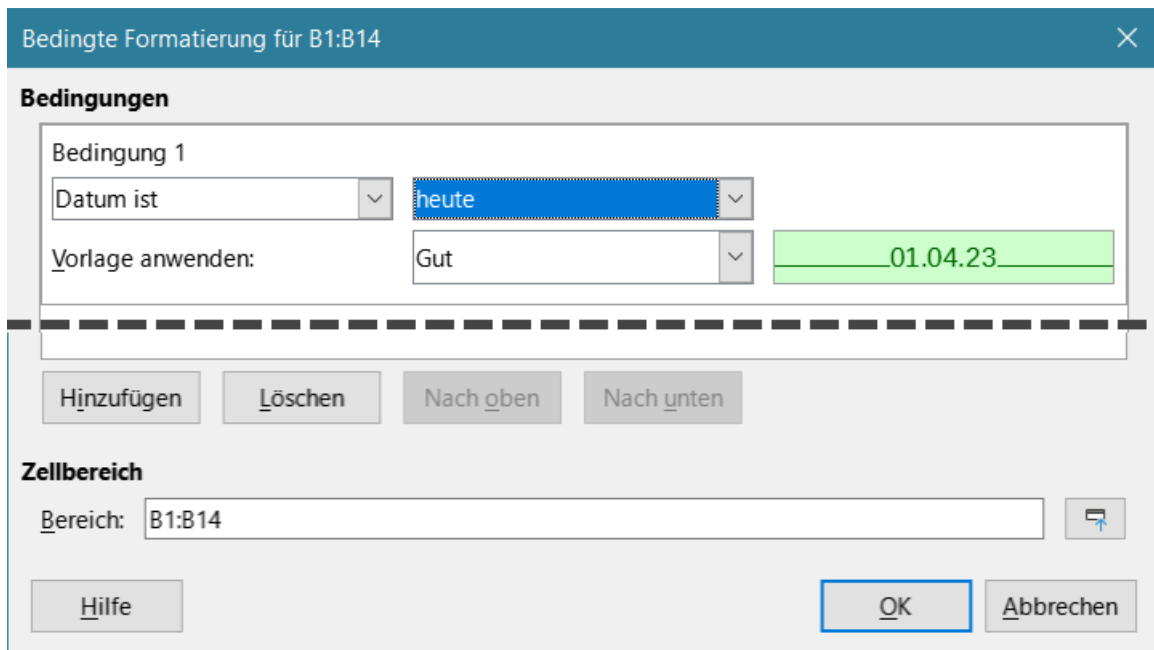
Bedingte Formatierung für B1:B14

Bedingungen

Bedingung 1

Datum ist

heute

Vorlage anwenden:

Gut

01.04.23

Hinzufügen

Löschen

Nach oben

Nach unten

Zellbereich

Bereich:

B1:B14

Hilfe

OK

Abbrechen